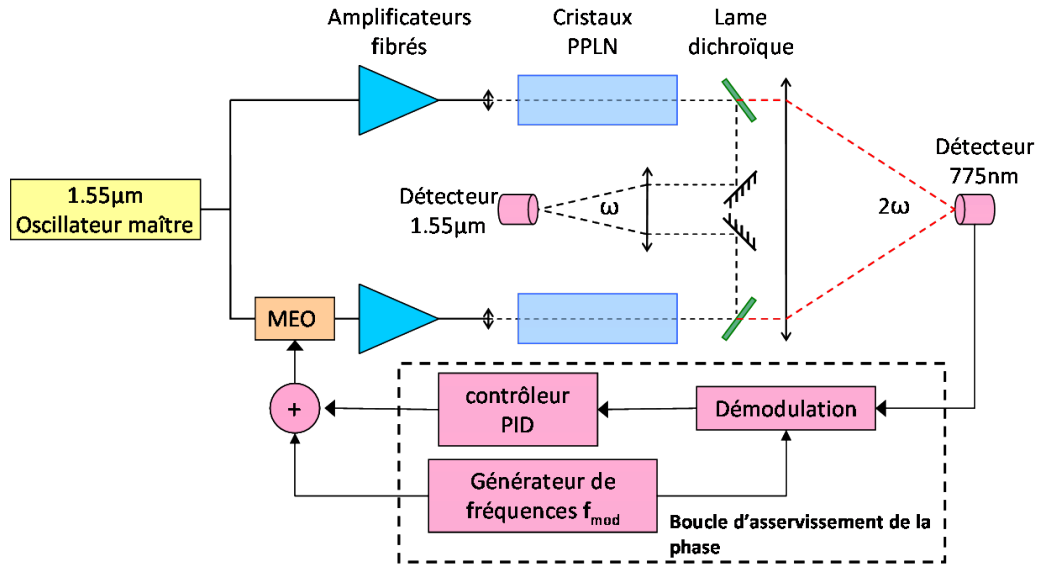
Amplificateurs fibrés

Cristaux PPLN

Lame dichroïque

1.55µm Oscillateur maître

Détecteur 1.55µm

ω

2ω

Détecteur 775nm

MEO

+

contrôleur PID

Démodulation

Générateur de fréquences $f_{mod}$

Boucle d’asservissement de la phase